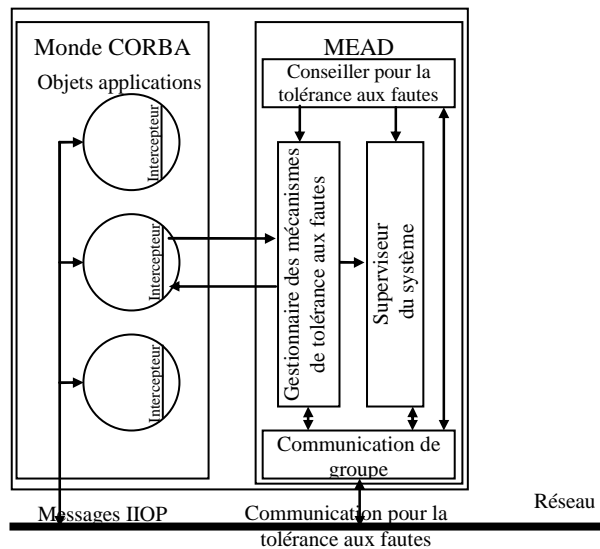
Monde CORBA

Objets applications

Intercepteur

Intercepteur

Intercepteur

MEAD

Conseiller pour la tolérance aux fautes

Gestionnaire des mécanismes de tolérance aux fautes

Superviseur du système

Communication de groupe

Messages IIOP

Communication pour la tolérance aux fautes

Réseau